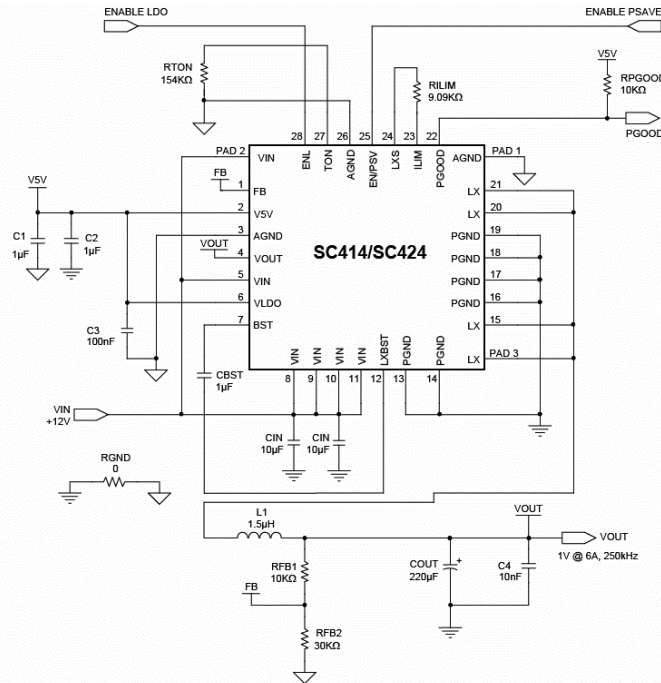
ENABLE LDO

ENABLE PSAVE

RTON
154KΩ

V5V

RILIM
9.09KΩ

RPGOOD
10KΩ

PGOOD

28 ENL
27 TON
26 AGND
25 EN/PSV
24 LXS
23 ILIM
22 PGOOD

PAD 2 VIN

PAD 1 AGND

FB

1 FB

V5V

2 V5V

3 AGND

VOUT

4 VOUT

5 VIN

6 VLDO

7 BST

C1
1µF

C2
1µF

C3
100nF

SC414/SC424

21 LX
20 LX
19 PGND
18 PGND
17 PGND
16 PGND
15 LX
PAD 3 LX

8 VIN
9 VIN
10 VIN
11 VIN
12 LXBST
13 PGND
14 PGND

CBST
1µF

VIN
+12V

CIN
10µF

CIN
10µF

RGND
0

L1
1.5µH

VOUT

VOUT
1V @ 6A, 250kHz

RFB1
10KΩ

FB

COUT
220µF

C4
10nF

RFB2
30KΩ